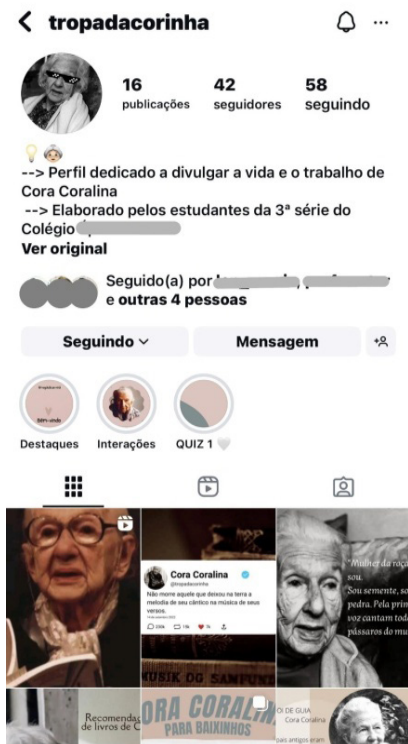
< tropadacorinha

16 publicações
42 seguidores
58 seguindo

--> Perfil dedicado a divulgar a vida e o trabalho de Cora Coralina
--> Elaborado pelos estudantes da 3ª série do Colégio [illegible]
Ver original

Seguido(a) por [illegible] e outras 4 pessoas

Seguindo
Mensagem

Destaques
Interações
QUIZ 1

Cora Coralina
@tropadacorinha
Não morre aquele que deixou na terra a melodia de seu cântico na música de seus versos.

Mulher da roça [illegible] sou. Sou semente, so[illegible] pedra. Pela prim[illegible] voz cantam todo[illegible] pássaros do mu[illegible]

Recomenda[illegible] de livros de C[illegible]

CORA CORALINA PARA BAIXINHOS

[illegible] DE GUIA
Cora Coralina
pais antigos eram